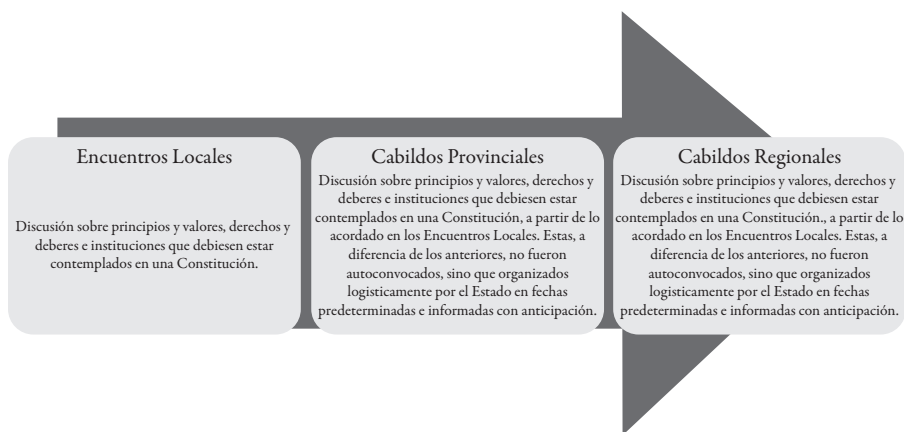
Encuentros Locales

Discusión sobre principios y valores, derechos y deberes e instituciones que debiesen estar contemplados en una Constitución.

Cabildos Provinciales

Discusión sobre principios y valores, derechos y deberes e instituciones que debiesen estar contemplados en una Constitución, a partir de lo acordado en los Encuentros Locales. Estas, a diferencia de los anteriores, no fueron autoconvocados, sino que organizados logisticamente por el Estado en fechas predeterminadas e informadas con anticipación.

Cabildos Regionales

Discusión sobre principios y valores, derechos y deberes e instituciones que debiesen estar contemplados en una Constitución., a partir de lo acordado en los Encuentros Locales. Estas, a diferencia de los anteriores, no fueron autoconvocados, sino que organizados logisticamente por el Estado en fechas predeterminadas e informadas con anticipación.